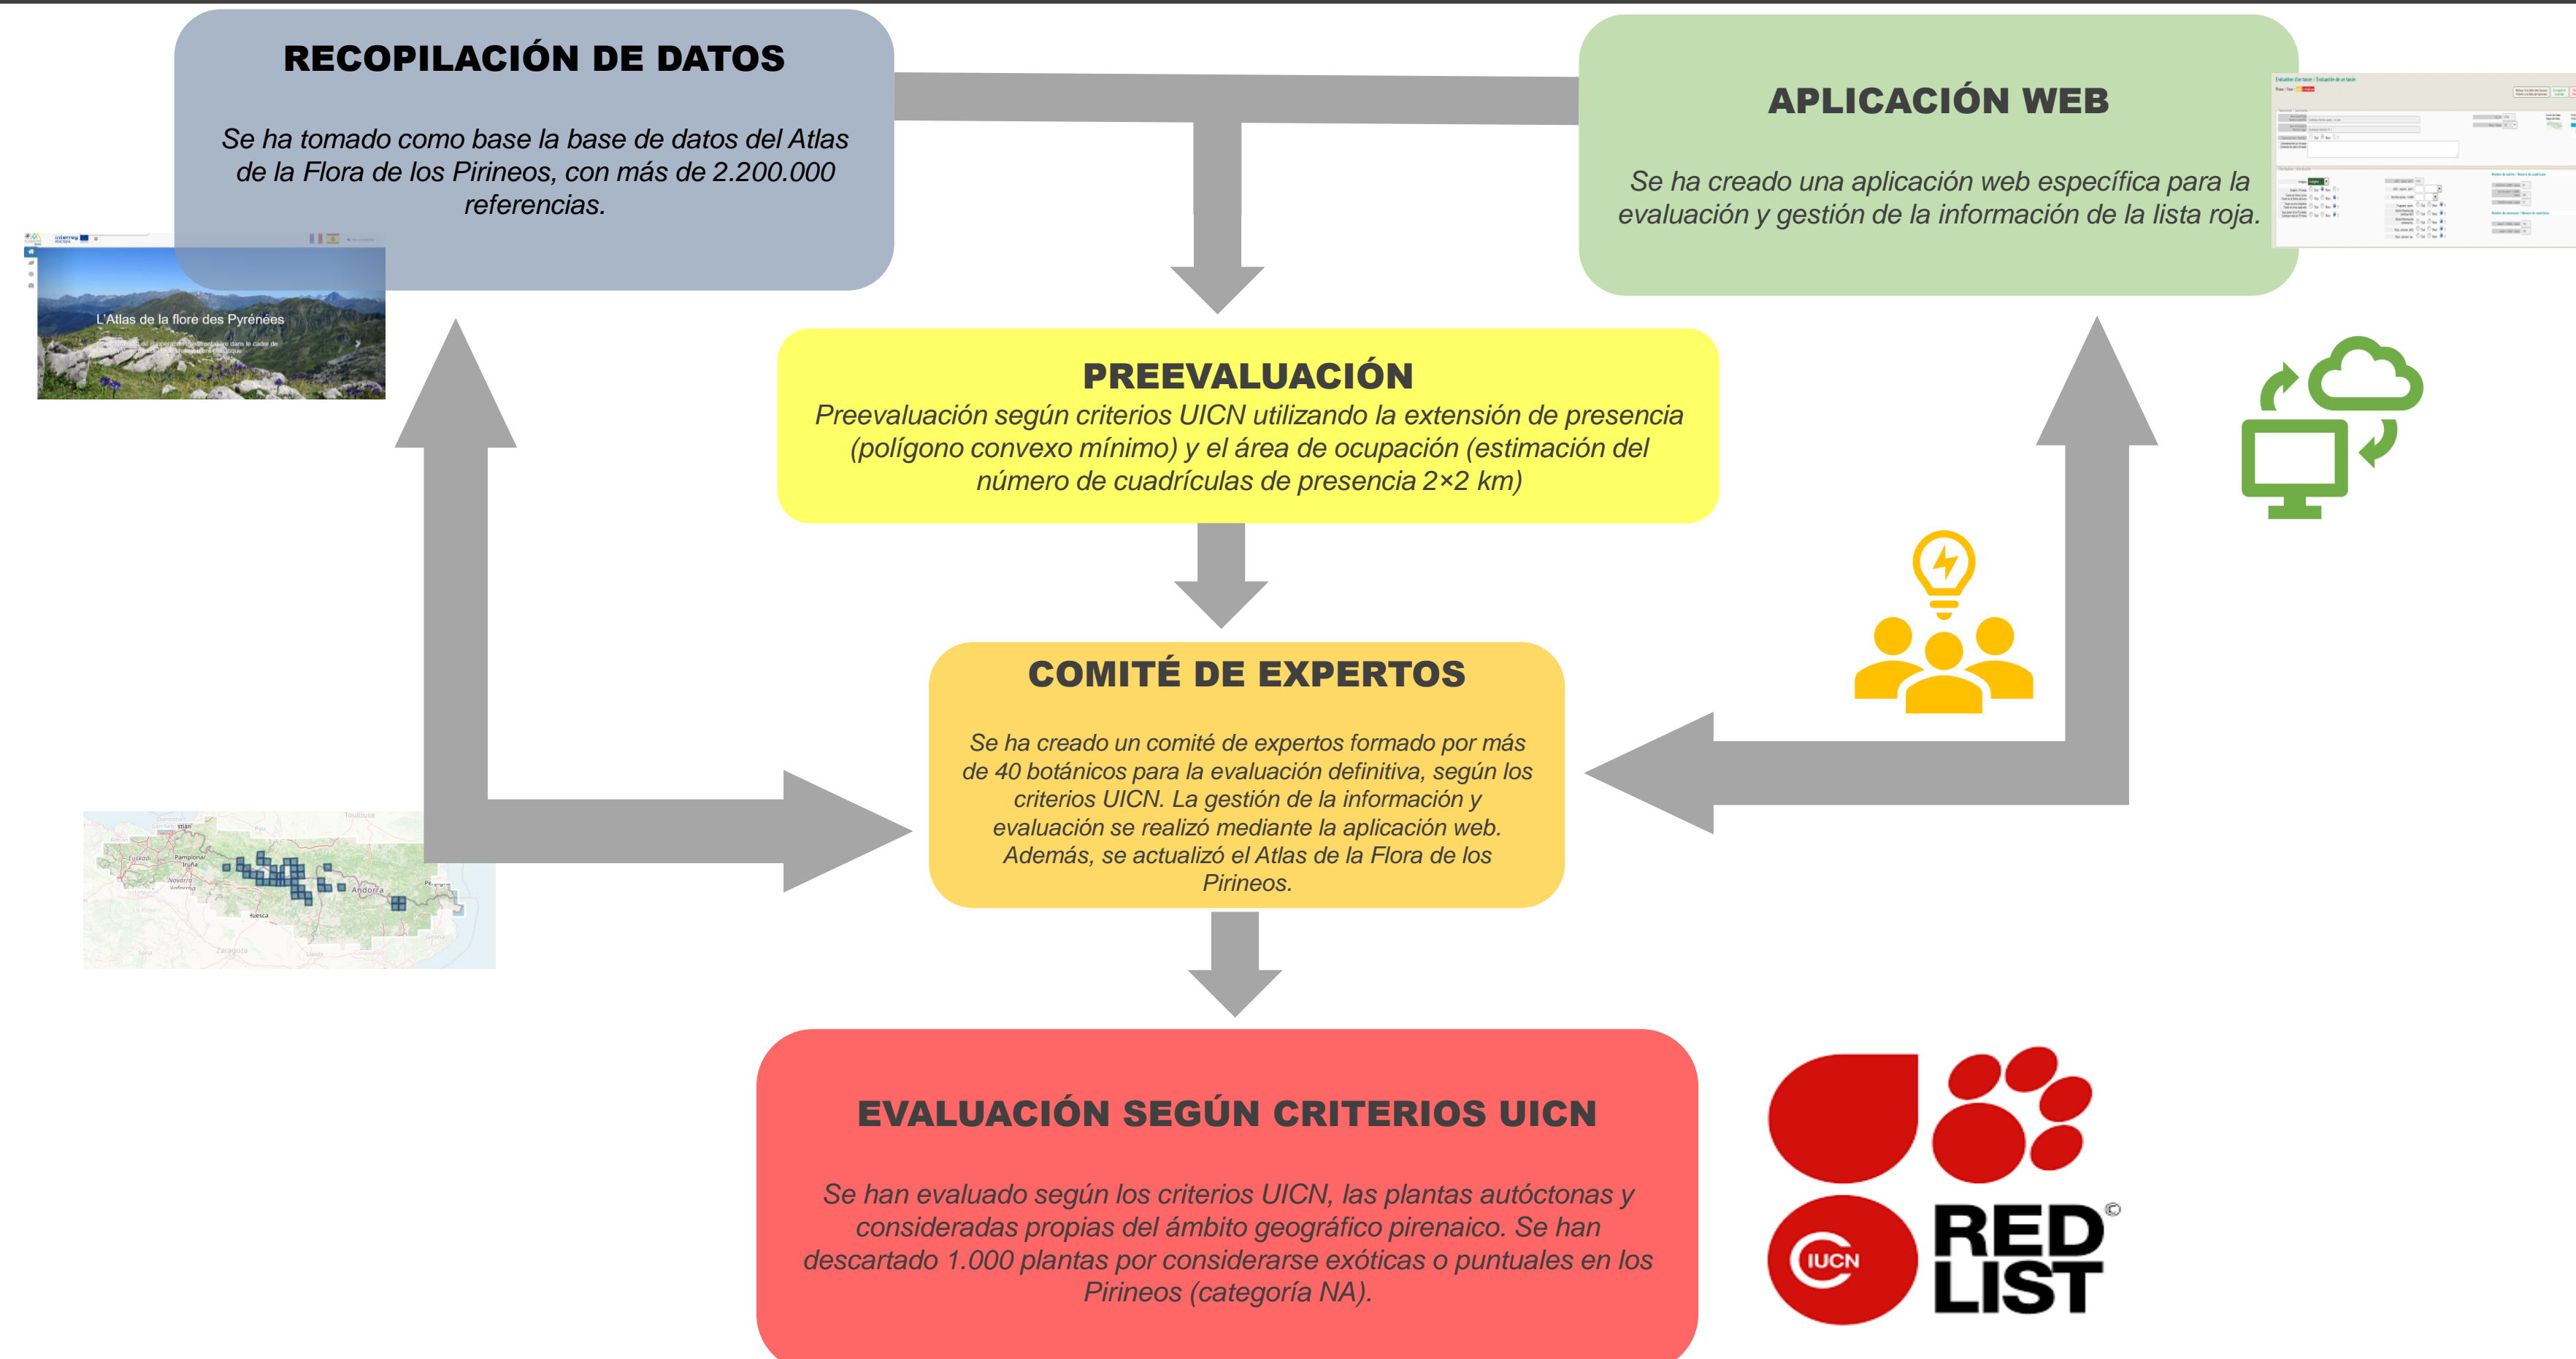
RECOPILACIÓN DE DATOS

Se ha tomado como base la base de datos del Atlas de la Flora de los Pirineos, con más de 2.200.000 referencias.

L'Atlas de la flore des Pyrénées

APLICACIÓN WEB

Se ha creado una aplicación web específica para la evaluación y gestión de la información de la lista roja.

PREEVALUACIÓN

Preevaluación según criterios UICN utilizando la extensión de presencia (polígono convexo mínimo) y el área de ocupación (estimación del número de cuadrículas de presencia 2×2 km)

COMITÉ DE EXPERTOS

Se ha creado un comité de expertos formado por más de 40 botánicos para la evaluación definitiva, según los criterios UICN. La gestión de la información y evaluación se realizó mediante la aplicación web. Además, se actualizó el Atlas de la Flora de los Pirineos.

Toulouse
Euskadi
Pamplona/Iruña
Navarra
Andorra
Huesca
Zaragoza

EVALUACIÓN SEGÚN CRITERIOS UICN

Se han evaluado según los criterios UICN, las plantas autóctonas y consideradas propias del ámbito geográfico pirenaico. Se han descartado 1.000 plantas por considerarse exóticas o puntuales en los Pirineos (categoría NA).

IUCN RED LIST ©